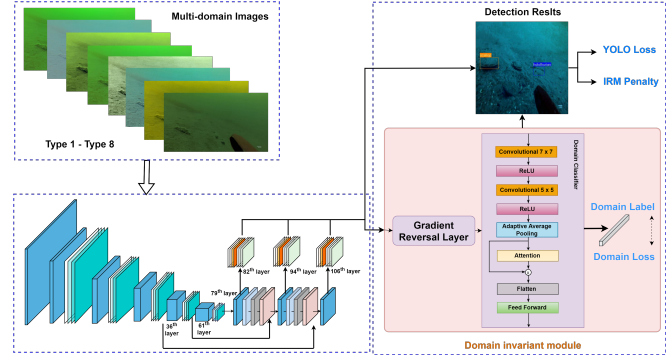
Multi-domain Images

Type 1 - Type 8

Detection Reslts

YOLO Loss

IRM Penalty

Gradient Reversal Layer

Domain Classifier

Convolutional 7 x 7

ReLU

Convolutional 5 x 5

ReLU

Adaptive Average Pooling

Attention

Flatten

Feed Forward

Domain Label

Domain Loss

Domain invariant module

$36^{th}$ layer

$61^{th}$ layer

$79^{th}$ layer

$82^{th}$ layer

$94^{th}$ layer

$106^{th}$ layer